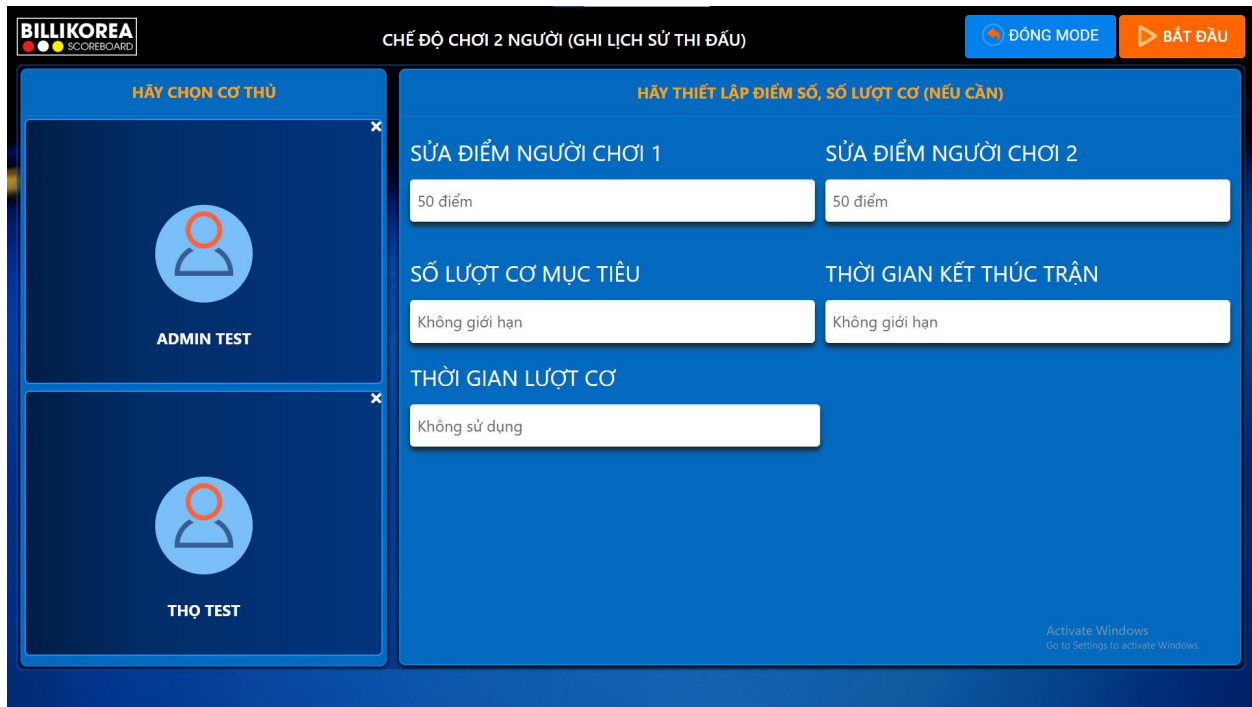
BILLIKOREA
SCOREBOARD

CHẾ ĐỘ CHƠI 2 NGƯỜI (GHI LỊCH SỬ THI ĐẤU)

ĐÓNG MODE

BẮT ĐẦU

HÃY CHỌN CƠ THỦ

×

ADMIN TEST

×

THỌ TEST

HÃY THIẾT LẬP ĐIỂM SỐ, SỐ LƯỢT CƠ (NẾU CẦN)

SỬA ĐIỂM NGƯỜI CHƠI 1

50 điểm

SỬA ĐIỂM NGƯỜI CHƠI 2

50 điểm

SỐ LƯỢT CƠ MỤC TIÊU

Không giới hạn

THỜI GIAN KẾT THÚC TRẬN

Không giới hạn

THỜI GIAN LƯỢT CƠ

Không sử dụng

Activate Windows
Go to Settings to activate Windows.